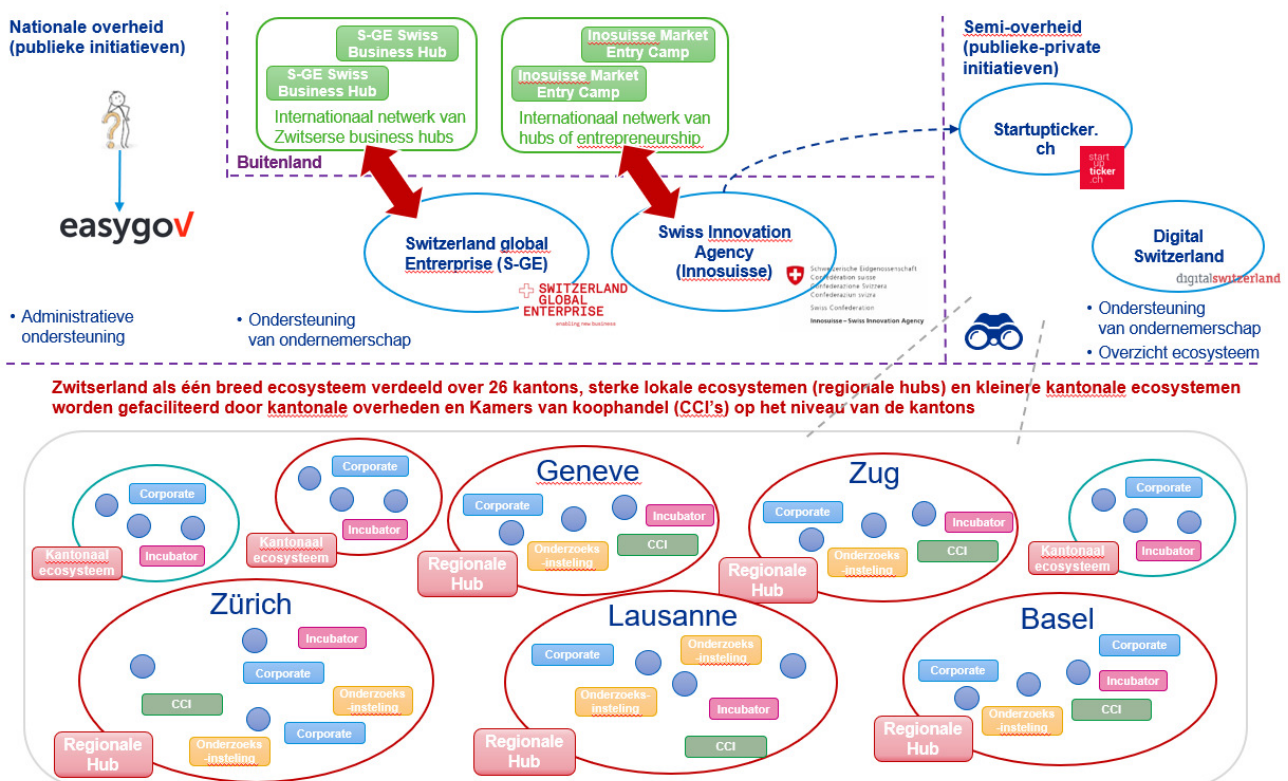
Nationale overheid (publieke initiatieven)

easygov

• Administratieve ondersteuning

S-GE Swiss Business Hub
S-GE Swiss Business Hub
Internationaal netwerk van Zwitserse business hubs

Inosuisse Market Entry Camp
Inosuisse Market Entry Camp
Internationaal netwerk van hubs of entrepreneurship

Buitenland

Switzerland global Entrerprise (S-GE)

SWITZERLAND GLOBAL ENTERPRISE
enabling new business

Swiss Innovation Agency (Innosuisse)

Schweizerische Eidgenossenschaft
Confédération suisse
Confederazione Svizzera
Confederaziun svizra
Swiss Confederation
Innosuisse – Swiss Innovation Agency

• Ondersteuning van ondernemerschap

Semi-overheid (publieke-private initiatieven)

Startupticker.ch

start up ticker ch

Digital Switzerland

digitalswitzerland

• Ondersteuning van ondernemerschap
• Overzicht ecosysteem

Zwitserland als één breed ecosysteem verdeeld over 26 kantons, sterke lokale ecosystemen (regionale hubs) en kleinere kantonale ecosystemen worden gefaciliteerd door kantonale overheden en Kamers van koophandel (CCI's) op het niveau van de kantons

Corporate
Incubator
Kantonaal ecosysteem

Corporate
Incubator
Kantonaal ecosysteem

Geneve
Corporate
Incubator
Onderzoeks-insteling
CCI
Regionale Hub

Zug
Corporate
Incubator
Onderzoeks-insteling
CCI
Regionale Hub

Corporate
Incubator
Kantonaal ecosysteem

Zürich
Incubator
Corporate
CCI
Onderzoeks-insteling
Corporate
Onderzoeks-insteling
Regionale Hub

Lausanne
Corporate
Onderzoeks-insteling
Onderzoeks-insteling
Incubator
CCI
Regionale Hub

Basel
Corporate
Corporate
Incubator
Onderzoeks-insteling
CCI
Regionale Hub